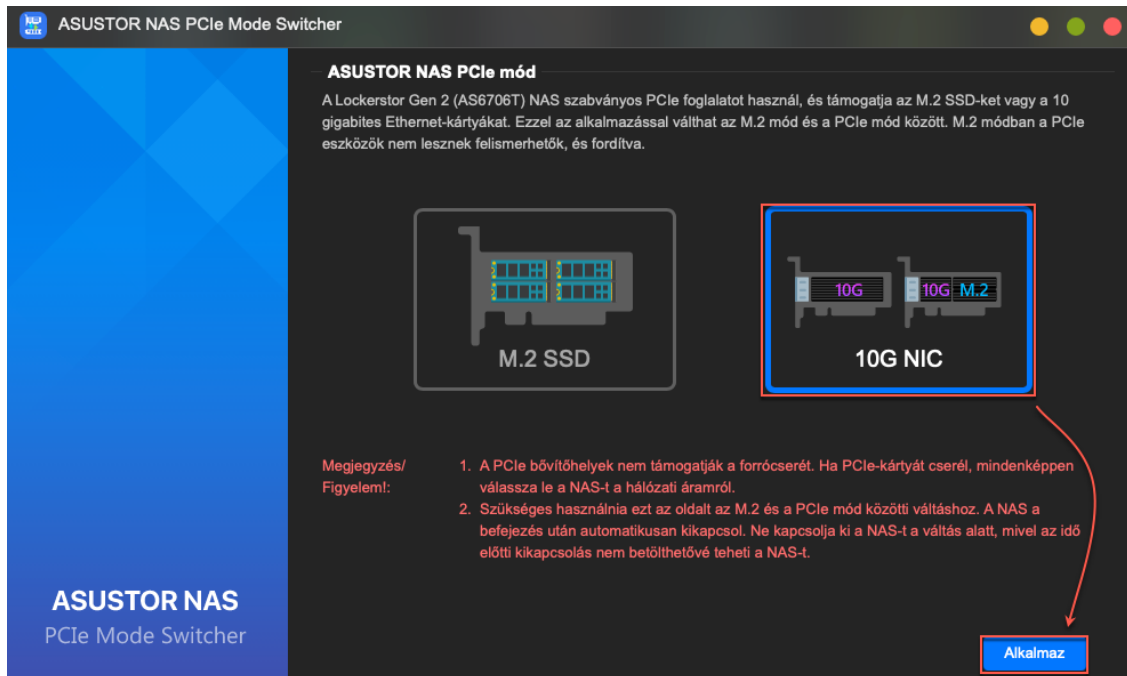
ASUSTOR NAS PCIe Mode Switcher

ASUSTOR NAS PCIe mód

A Lockerstor Gen 2 (AS6706T) NAS szabványos PCIe foglalatot használ, és támogatja az M.2 SSD-ket vagy a 10 gigabites Ethernet-kártyákat. Ezzel az alkalmazással válthat az M.2 mód és a PCIe mód között. M.2 módban a PCIe eszközök nem lesznek felismerhetők, és fordítva.

M.2 SSD

10G

10G M.2

10G NIC

Megjegyzés/ Figyelem!:

1. A PCIe bővítőhelyek nem támogatják a forrócserét. Ha PCIe-kártyát cserél, mindenképpen válassza le a NAS-t a hálózati áramról.

2. Szükséges használnia ezt az oldalt az M.2 és a PCIe mód közötti váltáshoz. A NAS a befejezés után automatikusan kikapcsol. Ne kapcsolja ki a NAS-t a váltás alatt, mivel az idő előtti kikapcsolás nem betölthetővé teheti a NAS-t.

ASUSTOR NAS
PCIe Mode Switcher

Alkalmaz